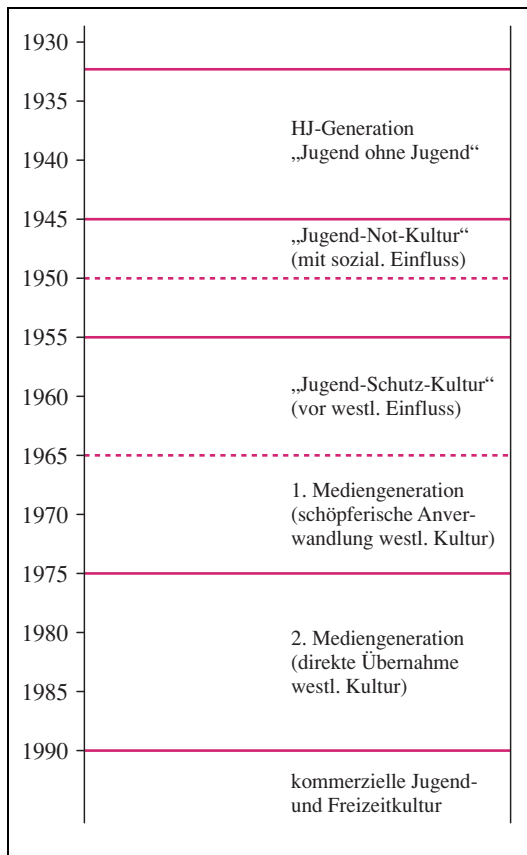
1930

1935

HJ-Generation
„Jugend ohne Jugend“

1940

1945

„Jugend-Not-Kultur“
(mit sozial. Einfluss)

1950

1955

„Jugend-Schutz-Kultur“
(vor westl. Einfluss)

1960

1965

1. Mediengeneration
(schöpferische Anverwandlung westl. Kultur)

1970

1975

1980

2. Mediengeneration
(direkte Übernahme westl. Kultur)

1985

1990

kommerzielle Jugend- und Freizeitkultur